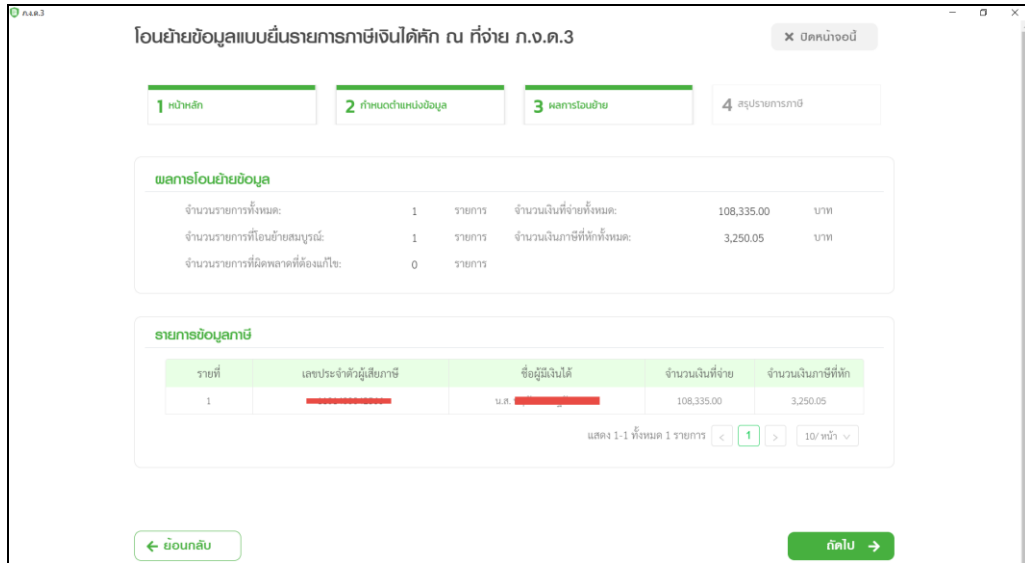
ภ.ง.ด.3

โอนย้ายข้อมูลแบบยื่นรายการภาษีเงินได้หัก ณ ที่จ่าย ภ.ง.ด.3

× ปิดหน้าจอนี้

1 หน้าหลัก

2 กำหนดตำแหน่งข้อมูล

3 ผลการโอนย้าย

4 สรุปรายการภาษี

ผลการโอนย้ายข้อมูล

จำนวนรายการทั้งหมด: 1 รายการ จำนวนเงินที่จ่ายทั้งหมด: 108,335.00 บาท

จำนวนรายการที่โอนย้ายสมบูรณ์: 1 รายการ จำนวนเงินภาษีที่หักทั้งหมด: 3,250.05 บาท

จำนวนรายการที่ผิดพลาดที่ต้องแก้ไข: 0 รายการ

รายการข้อมูลภาษี

| รายที่ | เลขประจำตัวผู้เสียภาษี | ชื่อผู้มีเงินได้ | จำนวนเงินที่จ่าย | จำนวนเงินภาษีที่หัก |
|---|---|---|---|---|
| 1 | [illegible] | น.ส. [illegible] | 108,335.00 | 3,250.05 |

แสดง 1-1 ทั้งหมด 1 รายการ < 1 > 10/ หน้า

← ย้อนกลับ

ถัดไป →